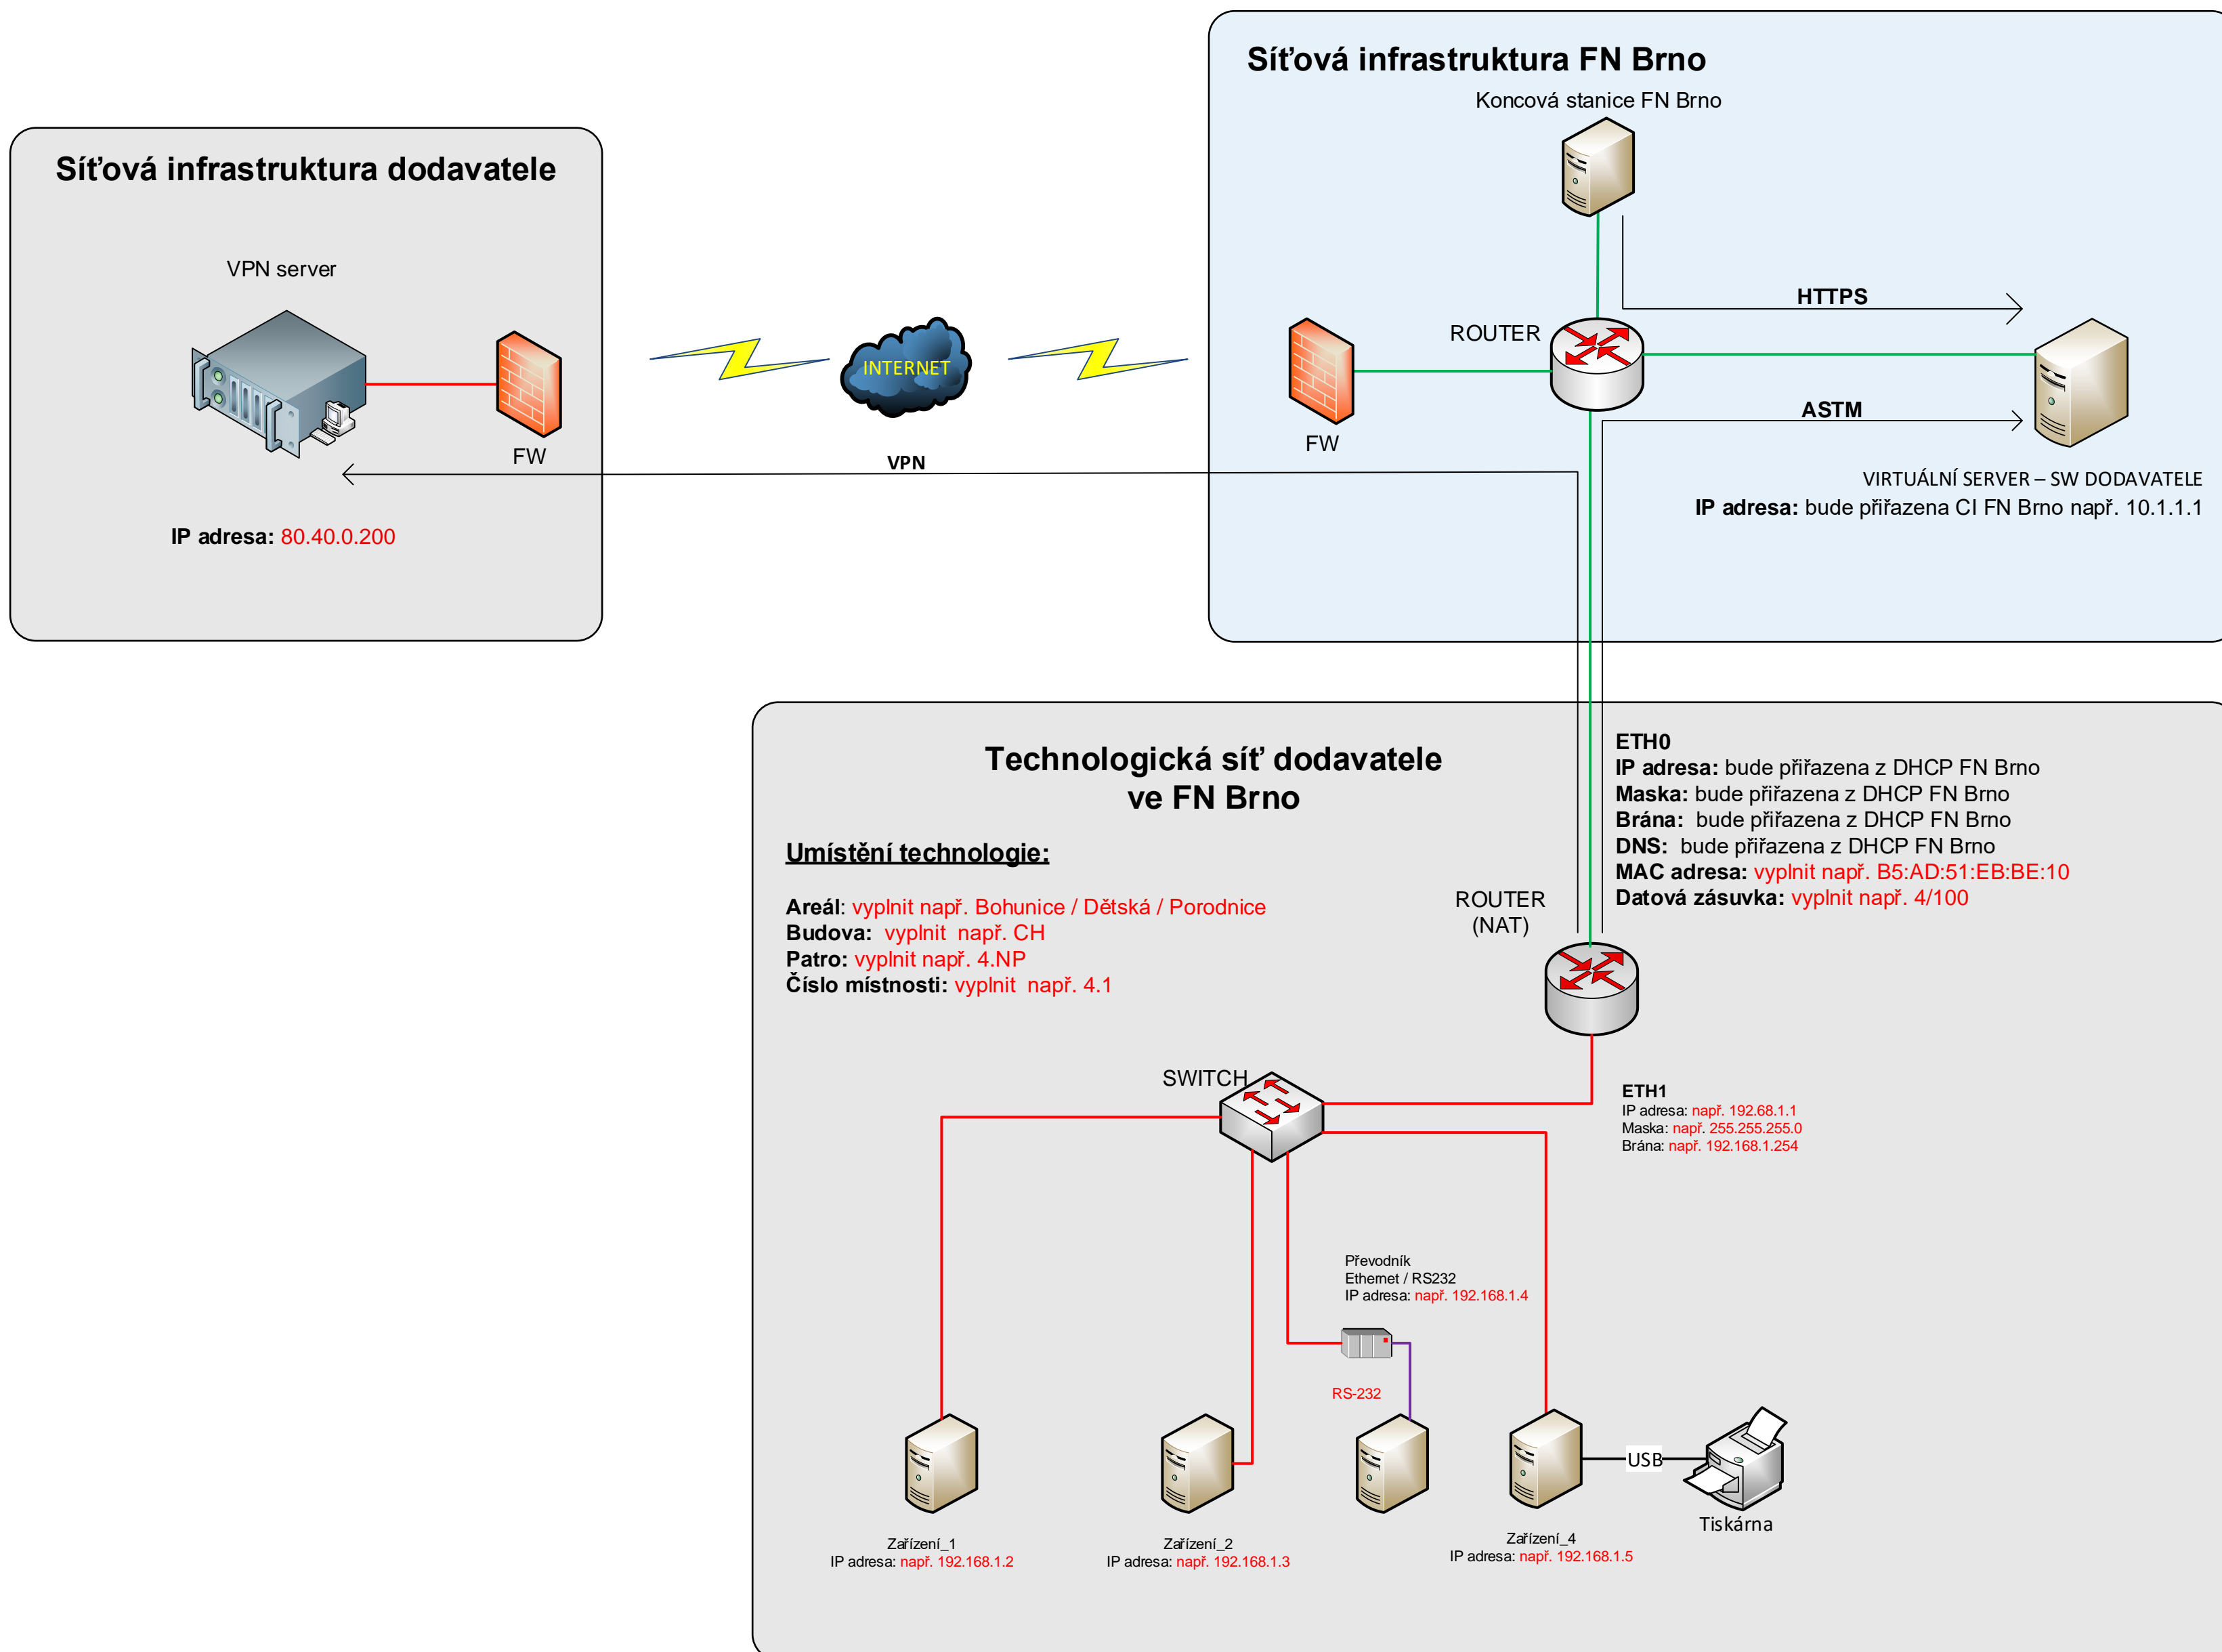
Síťová infrastruktura dodavatele

VPN server

FW

IP adresa: 80.40.0.200

INTERNET

VPN

Síťová infrastruktura FN Brno

Koncová stanice FN Brno

ROUTER

HTTPS

ASTM

FW

VIRTUÁLNÍ SERVER – SW DODAVATELE
IP adresa: bude přiřazena CI FN Brno např. 10.1.1.1

Technologická síť dodavatele ve FN Brno

Umístění technologie:

Areál: vyplnit např. Bohunice / Dětská / Porodnice
Budova: vyplnit např. CH
Patro: vyplnit např. 4.NP
Číslo místnosti: vyplnit např. 4.1

ROUTER (NAT)

ETH0
IP adresa: bude přiřazena z DHCP FN Brno
Maska: bude přiřazena z DHCP FN Brno
Brána: bude přiřazena z DHCP FN Brno
DNS: bude přiřazena z DHCP FN Brno
MAC adresa: vyplnit např. B5:AD:51:EB:BE:10
Datová zásuvka: vyplnit např. 4/100

SWITCH

ETH1
IP adresa: např. 192.68.1.1
Maska: např. 255.255.255.0
Brána: např. 192.168.1.254

Převodník
Ethernet / RS232
IP adresa: např. 192.168.1.4

RS-232

USB

Tiskárna

Zařízení_1
IP adresa: např. 192.168.1.2

Zařízení_2
IP adresa: např. 192.168.1.3

Zařízení_4
IP adresa: např. 192.168.1.5